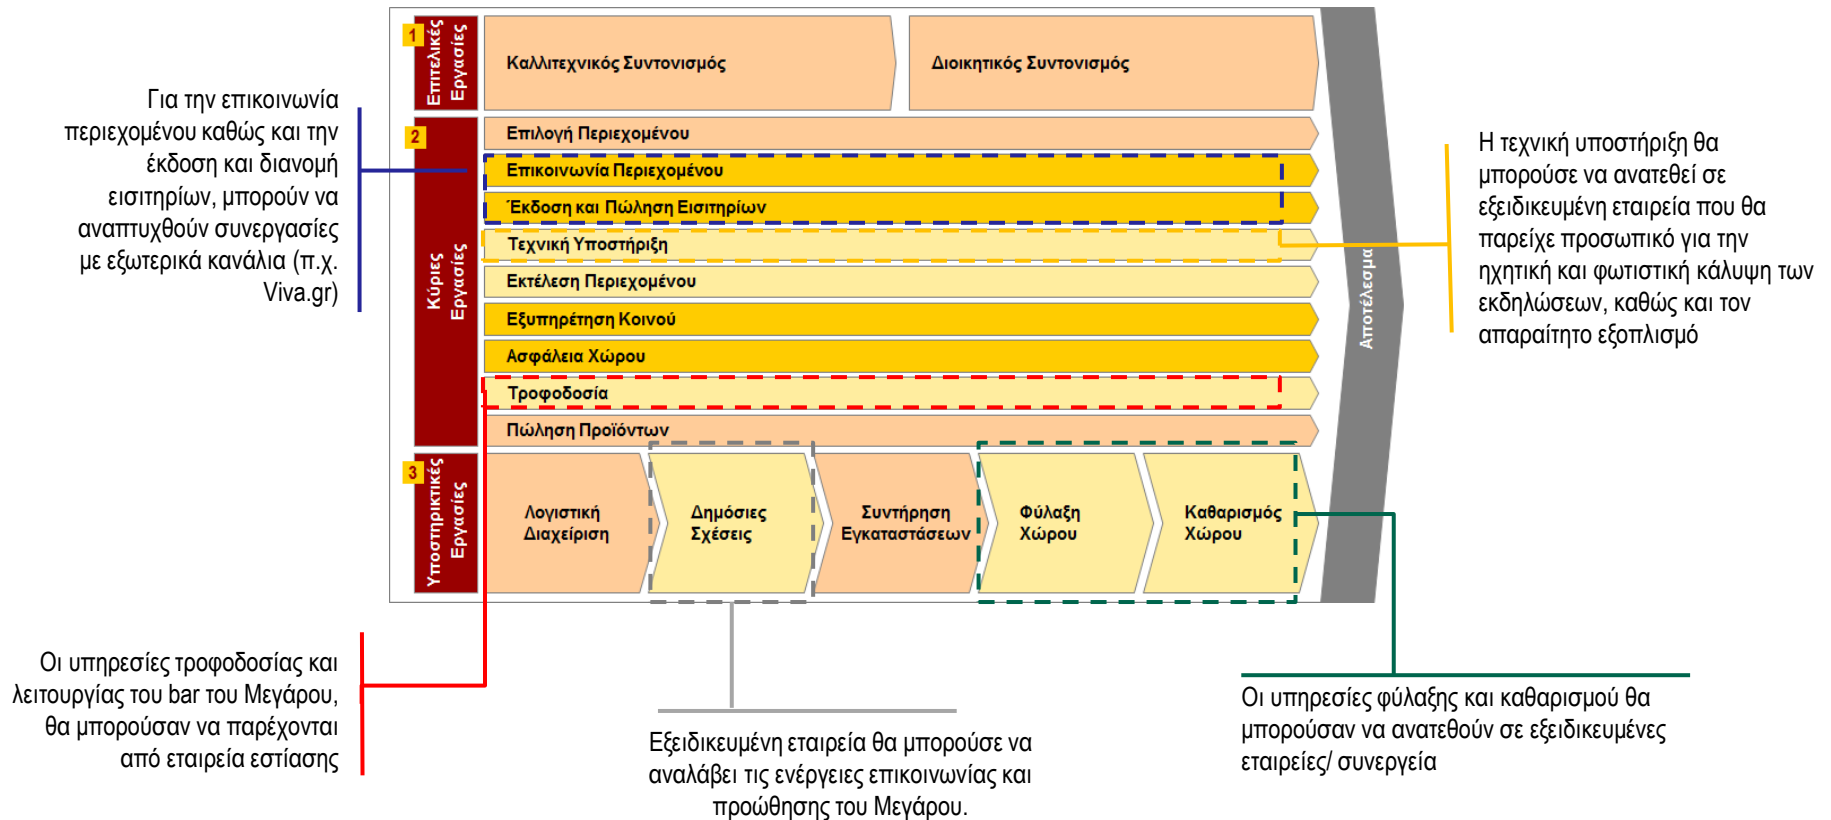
Για την επικοινωνία περιεχομένου καθώς και την έκδοση και διανομή εισιτηρίων, μπορούν να αναπτυχθούν συνεργασίες με εξωτερικά κανάλια (π.χ. Viva.gr)

1
Επιτελικές Εργασίες

Καλλιτεχνικός Συντονισμός

Διοικητικός Συντονισμός

2
Κύριες Εργασίες

Επιλογή Περιεχομένου

Επικοινωνία Περιεχομένου

Έκδοση και Πώληση Εισιτηρίων

Τεχνική Υποστήριξη

Εκτέλεση Περιεχομένου

Εξυπηρέτηση Κοινού

Ασφάλεια Χώρου

Τροφοδοσία

Πώληση Προϊόντων

3
Υποστηρικτικές Εργασίες

Λογιστική Διαχείριση

Δημόσιες Σχέσεις

Συντήρηση Εγκαταστάσεων

Φύλαξη Χώρου

Καθαρισμός Χώρου

Αποτέλεσμα

Η τεχνική υποστήριξη θα μπορούσε να ανατεθεί σε εξειδικευμένη εταιρεία που θα παρείχε προσωπικό για την ηχητική και φωτιστική κάλυψη των εκδηλώσεων, καθώς και τον απαραίτητο εξοπλισμό

Οι υπηρεσίες τροφοδοσίας και λειτουργίας του bar του Μεγάρου, θα μπορούσαν να παρέχονται από εταιρεία εστίασης

Εξειδικευμένη εταιρεία θα μπορούσε να αναλάβει τις ενέργειες επικοινωνίας και προώθησης του Μεγάρου.

Οι υπηρεσίες φύλαξης και καθαρισμού θα μπορούσαν να ανατεθούν σε εξειδικευμένες εταιρείες/ συνεργεία